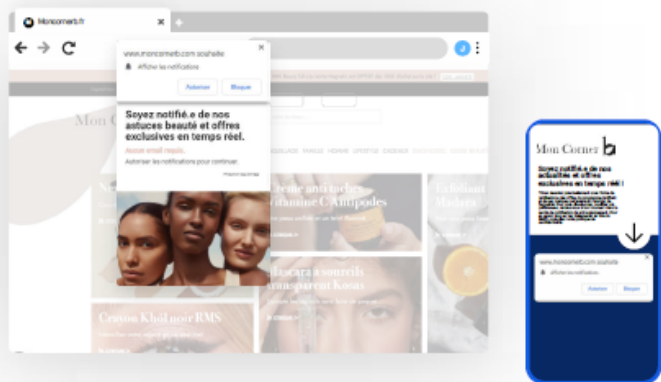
Moncornerb.fr

www.moncornerb.com souhaite
Afficher les notifications
Autoriser
Bloquer

Soyez notifié.e de nos astuces beauté et offres exclusives en temps réel.
Aucun email requis.
Autoriser les notifications pour continuer.

Mon Corner

Crème anti-taches Vitamine C Antipodes
Mascara à sourcils transparent Kosas
Crayon Khôl noir RMS
Exfoliant Madara

Mon Corner b
Soyez notifié.e de nos actualités et offres exclusives en temps réel !
www.moncornerb.com souhaite
Afficher les notifications
Autoriser
Bloquer